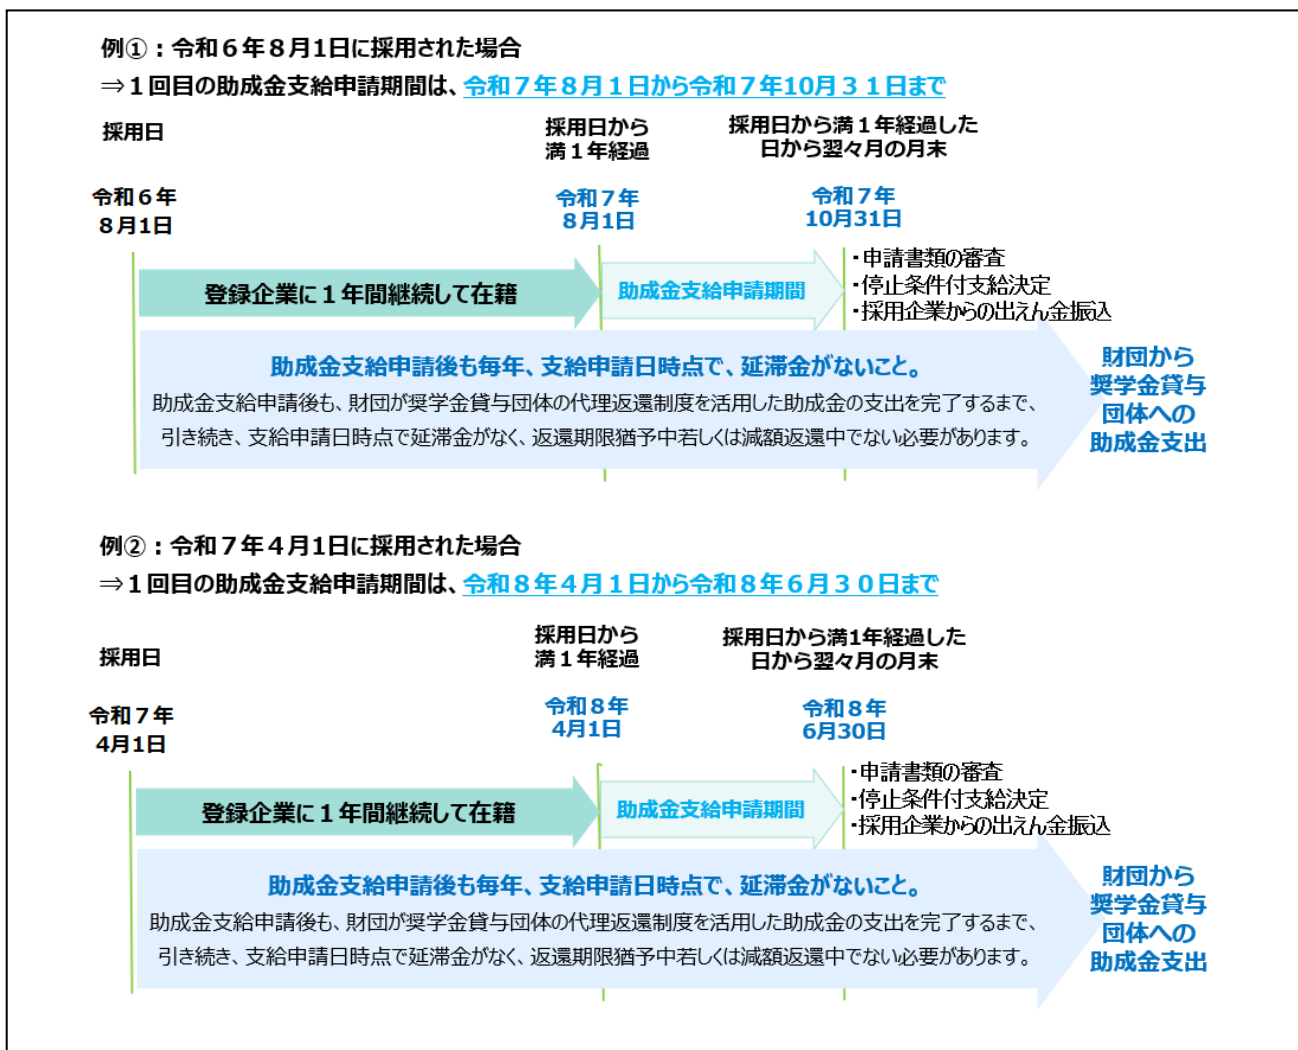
例①：令和６年８月1日に採用された場合
⇒１回目の助成金支給申請期間は、令和７年８月１日から令和７年10月３１日まで

採用日

採用日から
満１年経過

採用日から満１年経過した
日から翌々月の月末

令和６年
８月1日

令和７年
８月1日

令和７年
10月31日

登録企業に１年間継続して在籍

助成金支給申請期間

･申請書類の審査
･停止条件付支給決定
･採用企業からの出えん金振込

助成金支給申請後も毎年、支給申請日時点で、延滞金がないこと。
助成金支給申請後も、財団が奨学金貸与団体の代理返還制度を活用した助成金の支出を完了するまで、引き続き、支給申請日時点で延滞金がなく、返還期限猶予中若しくは減額返還中でない必要があります。

財団から
奨学金貸与
団体への
助成金支出

例②：令和７年４月1日に採用された場合
⇒１回目の助成金支給申請期間は、令和８年４月１日から令和８年６月３０日まで

採用日

採用日から
満１年経過

採用日から満1年経過した
日から翌々月の月末

令和７年
4月1日

令和８年
4月1日

令和８年
6月30日

登録企業に１年間継続して在籍

助成金支給申請期間

･申請書類の審査
･停止条件付支給決定
･採用企業からの出えん金振込

助成金支給申請後も毎年、支給申請日時点で、延滞金がないこと。
助成金支給申請後も、財団が奨学金貸与団体の代理返還制度を活用した助成金の支出を完了するまで、引き続き、支給申請日時点で延滞金がなく、返還期限猶予中若しくは減額返還中でない必要があります。

財団から
奨学金貸与
団体への
助成金支出